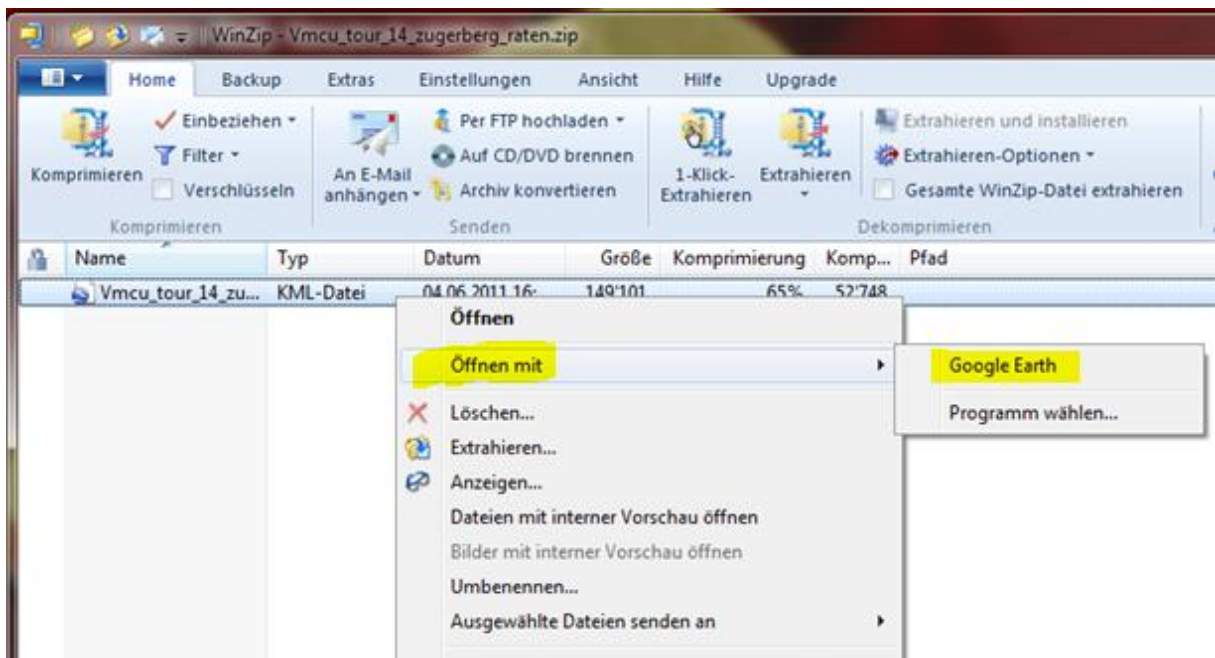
WinZip - Vmcu_tour_14_zugerberg_raten.zip

Home Backup Extras Einstellungen Ansicht Hilfe Upgrade

Komprimieren
Einbeziehen
Filter
Verschlüsseln
Komprimieren

An E-Mail anhängen
Per FTP hochladen
Auf CD/DVD brennen
Archiv konvertieren
Senden

1-Klick-Extrahieren
Extrahieren
Extrahieren und installieren
Extrahieren-Optionen
Gesamte WinZip-Datei extrahieren
Dekomprimieren

| Name | Typ | Datum | Größe | Komprimierung | Komp... | Pfad |
|---|---|---|---|---|---|---|
| Vmcu_tour_14_zu... | KML-Datei | 04.06.2011 16: | 149'101 | 65% | 52'748 | |

Öffnen
Öffnen mit
Löschen...
Extrahieren...
Anzeigen...
Dateien mit interner Vorschau öffnen
Bilder mit interner Vorschau öffnen
Umbenennen...
Ausgewählte Dateien senden an

Google Earth
Programm wählen...